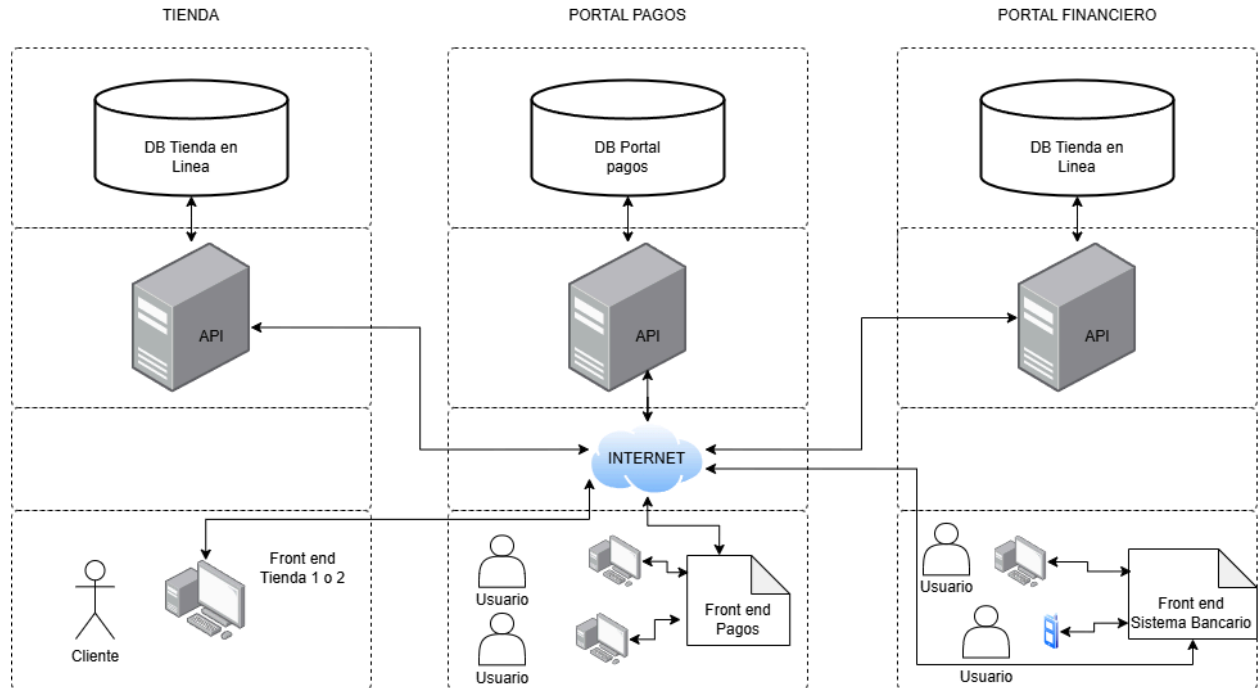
TIENDA

DB Tienda en Linea

API

Cliente

Front end Tienda 1 o 2

PORTAL PAGOS

DB Portal pagos

API

INTERNET

Usuario

Usuario

Front end Pagos

PORTAL FINANCIERO

DB Tienda en Linea

API

Usuario

Usuario

Front end Sistema Bancario